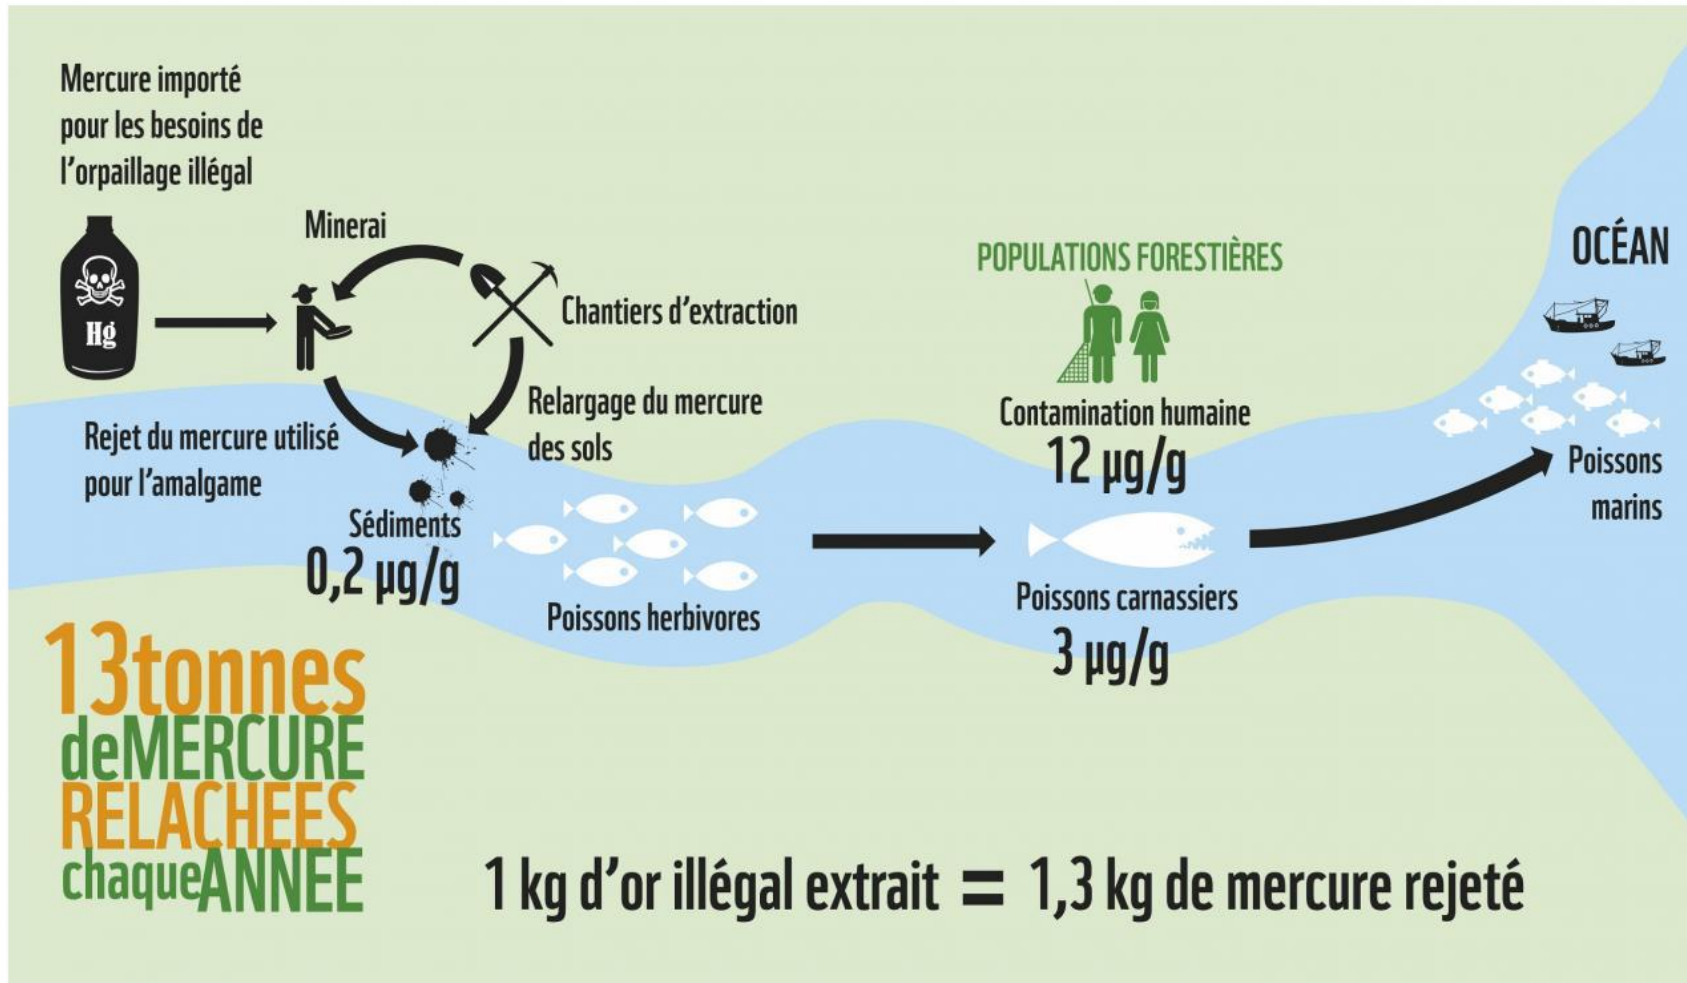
Mercure importé pour les besoins de l'orpaillage illégal

Hg

Minerai

Chantiers d'extraction

Relargage du mercure des sols

Rejet du mercure utilisé pour l'amalgame

Sédiments
0,2 µg/g

Poissons herbivores

POPULATIONS FORESTIÈRES

Contamination humaine
12 µg/g

Poissons carnassiers
3 µg/g

OCÉAN

Poissons marins

13tonnes deMERCURE RELACHEES chaqueANNEE

1 kg d'or illégal extrait = 1,3 kg de mercure rejeté